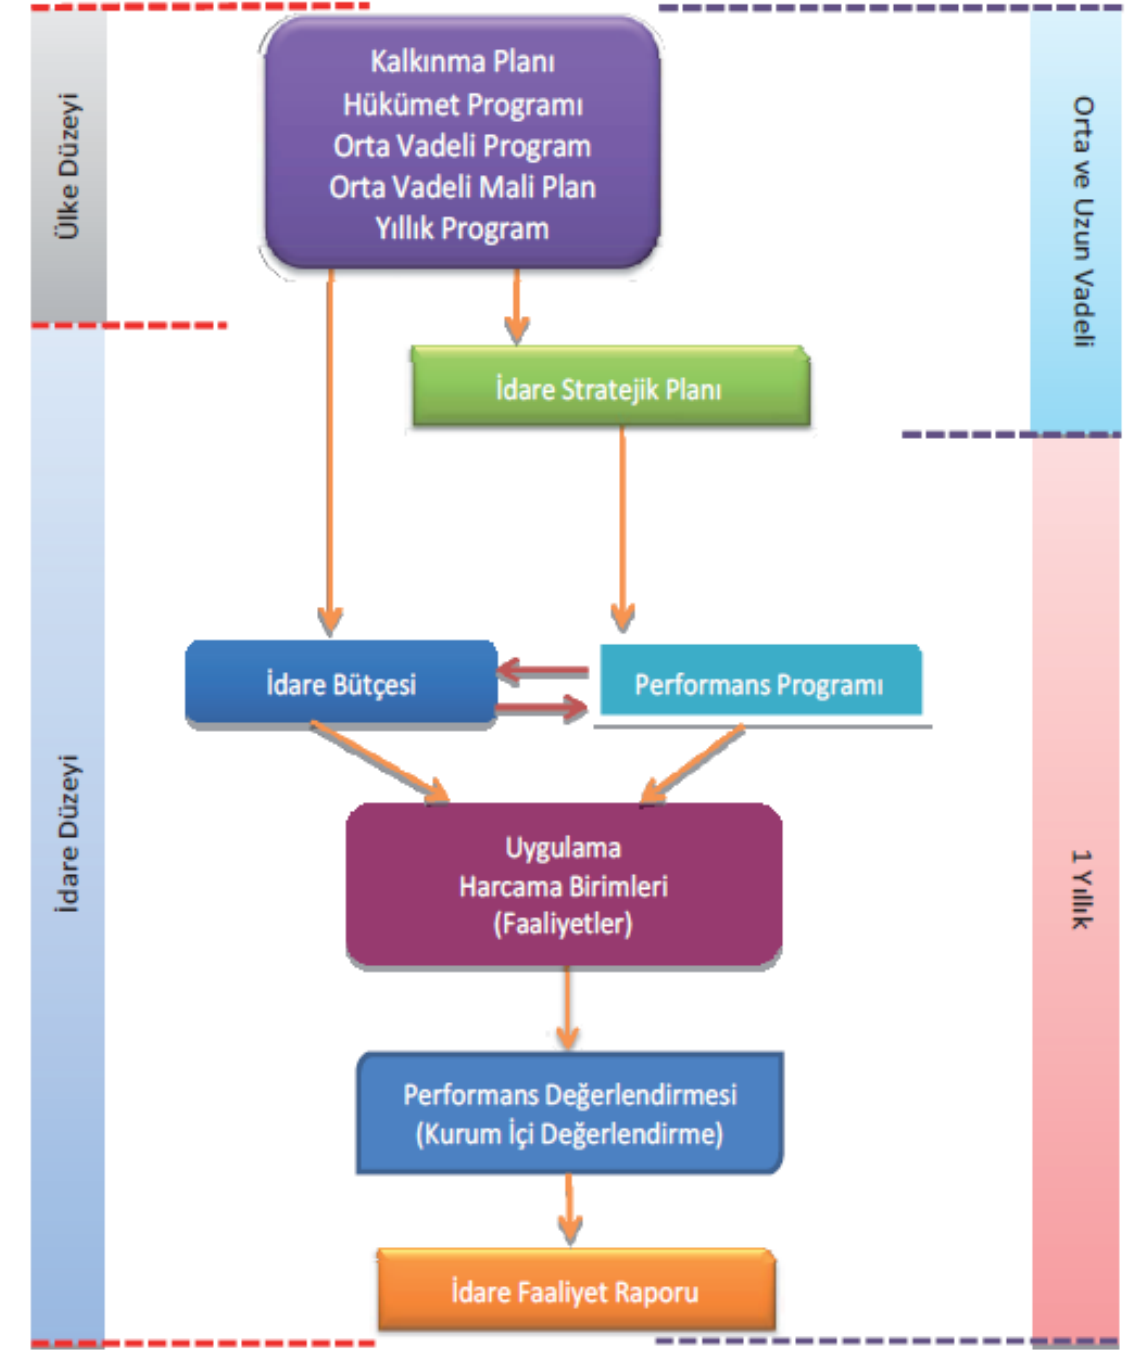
Ülke Düzeyi

Kalkınma Planı
Hükümet Programı
Orta Vadeli Program
Orta Vadeli Mali Plan
Yıllık Program

Orta ve Uzun Vadeli

İdare Stratejik Planı

İdare Düzeyi

İdare Bütçesi

Performans Programı

1 Yıllık

Uygulama
Harcama Birimleri
(Faaliyetler)

Performans Değerlendirmesi
(Kurum İçi Değerlendirme)

İdare Faaliyet Raporu